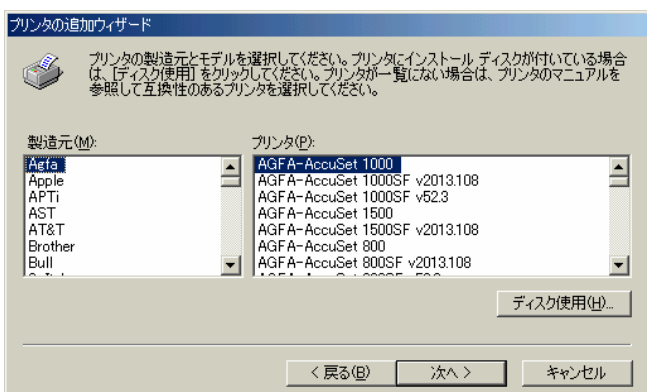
プリンタの追加ウィザード

プリンタの製造元とモデルを選択してください。プリンタにインストール ディスクが付いている場合は、[ディスク使用] をクリックしてください。プリンタが一覧にない場合は、プリンタのマニュアルを参照して互換性のあるプリンタを選択してください。

製造元(M):
Agfa
Apple
APTi
AST
AT&T
Brother
Bull
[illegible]

プリンタ(P):
AGFA-AccuSet 1000
AGFA-AccuSet 1000SF v2013.108
AGFA-AccuSet 1000SF v52.3
AGFA-AccuSet 1500
AGFA-AccuSet 1500SF v2013.108
AGFA-AccuSet 800
AGFA-AccuSet 800SF v2013.108
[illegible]

ディスク使用(H)...

< 戻る(B)
次へ >
キャンセル